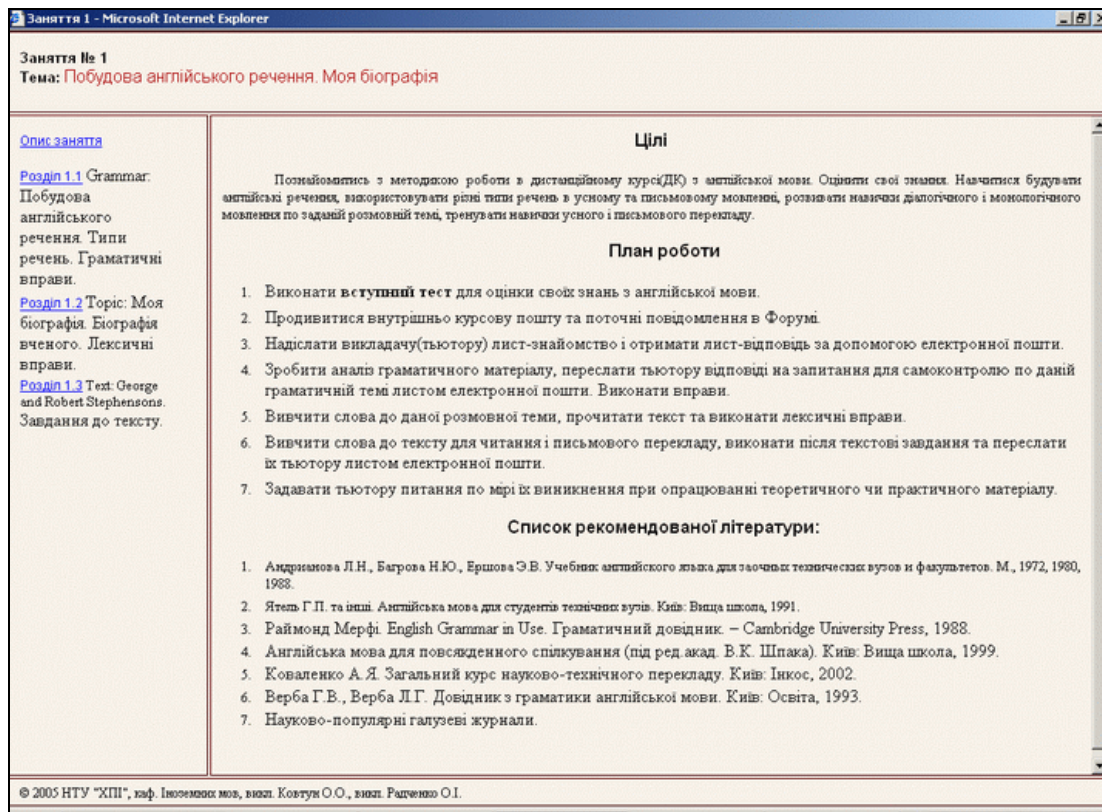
Заняття 1 - Microsoft Internet Explorer

Заняття № 1
Тема: Побудова англійського речення. Моя біографія

Опис заняття

Розділ 1.1 Grammar: Побудова англійського речення. Типи речень. Граматичні вправи.

Розділ 1.2 Topic: Моя біографія. Біографія вченого. Лексичні вправи.

Розділ 1.3 Text: George and Robert Stephensons. Завдання до тексту.

Цілі

Познайомитись з методикою роботи в дистанційному курсі(ДК) з англійської мови. Оцінити свої знання. Навчитися будувати англійські речення, використовувати різні типи речень в усному та письмовому мовленні, розвивати навички діалогічного і монологічного мовлення по заданій розмовній темі, тренувати навички усного і письмового перекладу.

План роботи

1. Виконати **вступний тест** для оцінки своїх знань з англійської мови.
2. Продивитися внутрішньо курсову пошту та поточні повідомлення в Форумі.
3. Надіслати викладачу(тьютору) лист-знайомство і отримати лист-відповідь за допомогою електронної пошти.
4. Зробити аналіз граматичного матеріалу, переслати тьютору відповіді на запитання для самоконтролю по даній граматичній темі листом електронної пошти. Виконати вправи.
5. Вивчити слова до даної розмовної теми, прочитати текст та виконати лексичні вправи.
6. Вивчити слова до тексту для читання і письмового перекладу, виконати після текстові завдання та переслати їх тьютору листом електронної пошти.
7. Задавати тьютору питання по мірі їх виникнення при опрацюванні теоретичного чи практичного матеріалу.

Список рекомендованої літератури:

1. Андрианова Л.Н., Багрова Н.Ю., Ершова Э.В. Учебник английского языка для заочных технических вузов и факультетов. М., 1972, 1980, 1988.
2. Ятель Г.П. та інші. Англійська мова для студентів технічних вузів. Київ: Вища школа, 1991.
3. Раймонд Мерфі. English Grammar in Use. Граматичний довідник. – Cambridge University Press, 1988.
4. Англійська мова для повсякденного спілкування (під ред.акад. В.К. Шпака). Київ: Вища школа, 1999.
5. Коваленко А.Я. Загальний курс науково-технічного перекладу. Київ: Інкос, 2002.
6. Верба Г.В., Верба Л.Г. Довідник з граматики англійської мови. Київ: Освіта, 1993.
7. Науково-популярні галузеві журнали.

© 2005 НТУ "ХПІ", каф. Іноземних мов, викл. Ковтун О.О., викл. Радченко О.І.